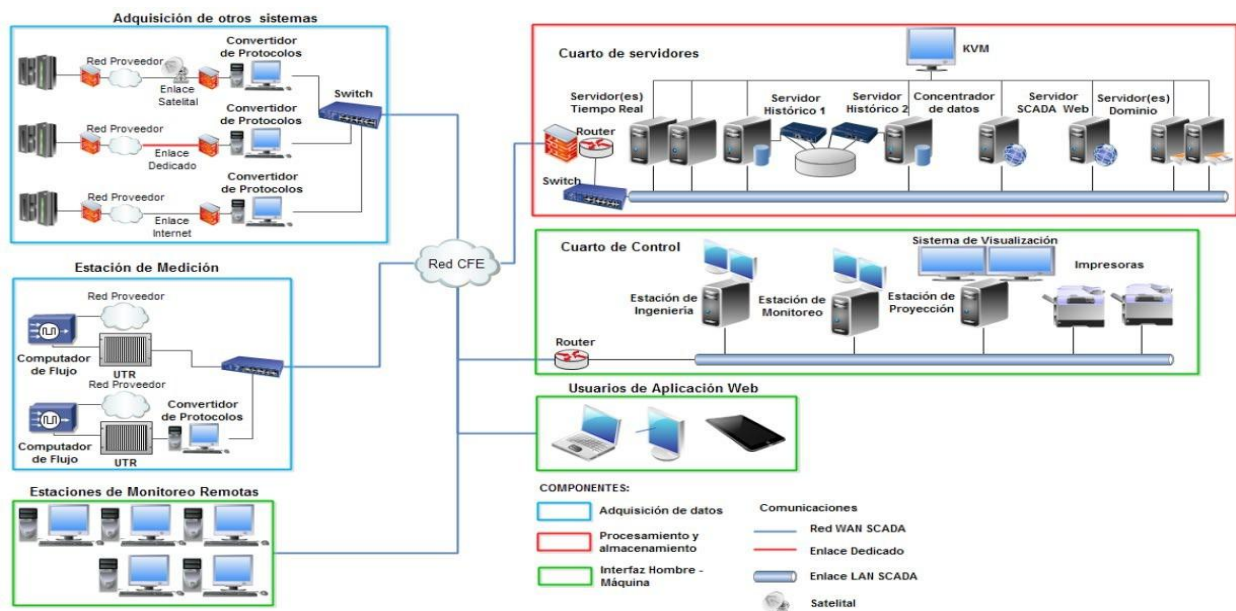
Adquisición de otros sistemas

Red Proveedor
Enlace Satelital
Convertidor de Protocolos

Red Proveedor
Enlace Dedicado
Convertidor de Protocolos

Red Proveedor
Enlace Internet
Convertidor de Protocolos

Switch

Estación de Medición

Red Proveedor
Computador de Flujo
UTR

Red Proveedor
Convertidor de Protocolos
Computador de Flujo
UTR

Estaciones de Monitoreo Remotas

Red CFE

Cuarto de servidores

KVM

Servidor(es) Tiempo Real
Servidor Histórico 1
Servidor Histórico 2
Concentrador de datos
Servidor SCADA Web
Servidor(es) Dominio

Router
Switch

Cuarto de Control

Sistema de Visualización
Estación de Ingeniería
Estación de Monitoreo
Estación de Proyección
Impresoras

Router

Usuarios de Aplicación Web

COMPONENTES:
Adquisición de datos
Procesamiento y almacenamiento
Interfaz Hombre - Máquina

Comunicaciones
Red WAN SCADA
Enlace Dedicado
Enlace LAN SCADA
Satelital